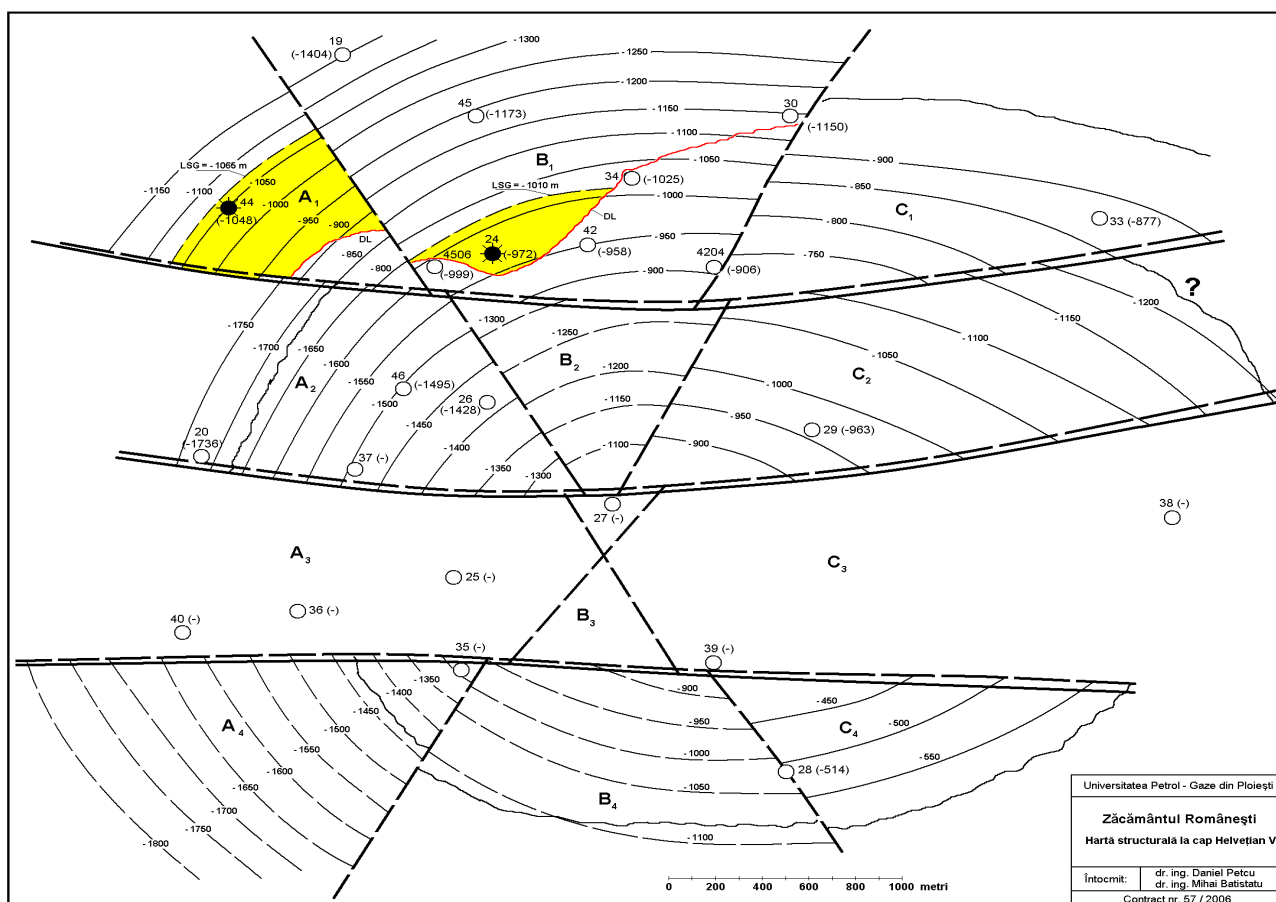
19
(-1404)
-1300
-1250
-1200
45
(-1173)
-1150
30
(-1150)
-1100
B$_1$
-1050
-900
LSG = -1065 m
-1150
-1100
-1050
A$_1$
44
(-1048)
-1000
-950
-900
DL
-850
-800
LSG = -1010 m
34
(-1025)
-850
DL
-1000
C$_1$
-800
33 (-877)
4506
(-999)
24
(-972)
42
(-958)
-950
4204
(-906)
-750
-900
?
-1200
-1750
-1300
-1250
-1700
-1650
-1600
B$_2$
-1150
-1100
-1050
A$_2$
-1550
46
(-1495)
-1200
-1000
C$_2$
-1500
26
(-1428)
-1150
-950
-1450
20
(-1736)
-1400
-1100
-900
29 (-963)
37 (-)
-1350
-1300
27 (-)
38 (-)
A$_3$
C$_3$
25 (-)
36 (-)
B$_3$
40 (-)
35 (-)
39 (-)
-1350
-900
-1400
-450
-1450
-950
A$_4$
-1500
-500
C$_4$
-1550
-1000
-1600
28 (-514)
-550
-1650
-1050
-1700
B$_4$
-1750
-1100
-1800
0 200 400 600 800 1000 metri
Universitatea Petrol - Gaze din Ploieşti
Zăcământul Româneşti
Hartă structurală la cap Helveţian V
Întocmit: dr. ing. Daniel Petcu
dr. ing. Mihai Batistatu
Contract nr. 57 / 2006